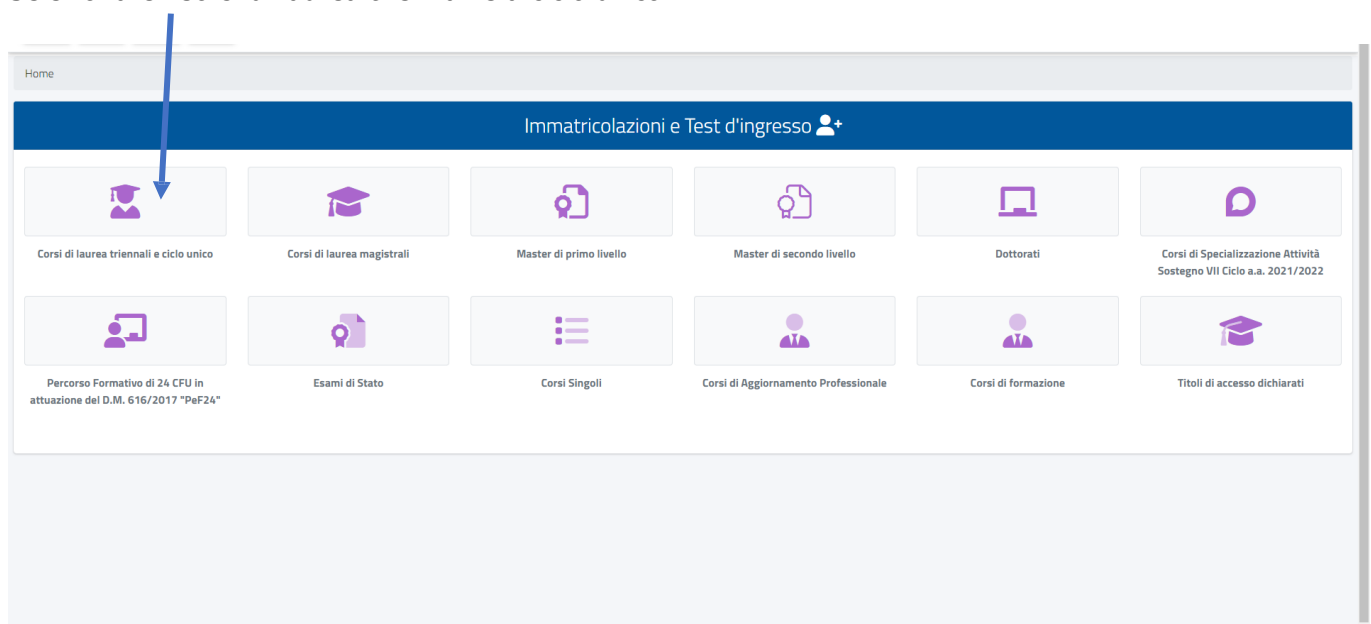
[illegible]

Home

Immatricolazioni e Test d'ingresso

Corsi di laurea triennali e ciclo unico

Corsi di laurea magistrali

Master di primo livello

Master di secondo livello

Dottorati

Corsi di Specializzazione Attività Sostegno VII Ciclo a.a. 2021/2022

Percorso Formativo di 24 CFU in attuazione del D.M. 616/2017 "PeF24"

Esami di Stato

Corsi Singoli

Corsi di Aggiornamento Professionale

Corsi di formazione

Titoli di accesso dichiarati